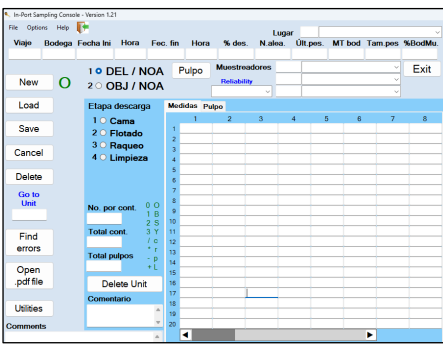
In-Port Sampling Console - Version 1.21

File Options Help

Lugar

Viaje | Bodega | Fecha Ini | Hora | Fec. fin | Hora | % des. | N.alea. | Últ.pes. | MT bod | Tam.pes | %BodMu.

New O

1 DEL / NOA

2 OBJ / NOA

Pulpo

Muestreadores

Reliability

Exit

Load

Save

Cancel

Delete

Go to Unit

Find errors

Open .pdf file

Utilities

Comments

Etapa descarga

1 Cama

2 Flotado

3 Raqueo

4 Limpieza

No. por cont.

Total cont.

Total pulpos

0 O
1 B
2 S
3 Y
/ c
* r
- p
+ L

Delete Unit

Comentario

Medidas | Pulpo

| | 1 | 2 | 3 | 4 | 5 | 6 | 7 | 8 |
|---|---|---|---|---|---|---|---|---|
| 1 | | | | | | | | |
| 2 | | | | | | | | |
| 3 | | | | | | | | |
| 4 | | | | | | | | |
| 5 | | | | | | | | |
| 6 | | | | | | | | |
| 7 | | | | | | | | |
| 8 | | | | | | | | |
| 9 | | | | | | | | |
| 10 | | | | | | | | |
| 11 | | | | | | | | |
| 12 | | | | | | | | |
| 13 | | | | | | | | |
| 14 | | | | | | | | |
| 15 | | | | | | | | |
| 16 | | | | | | | | |
| 17 | | | | | | | | |
| 18 | | | | | | | | |
| 19 | | | | | | | | |
| 20 | | | | | | | | |